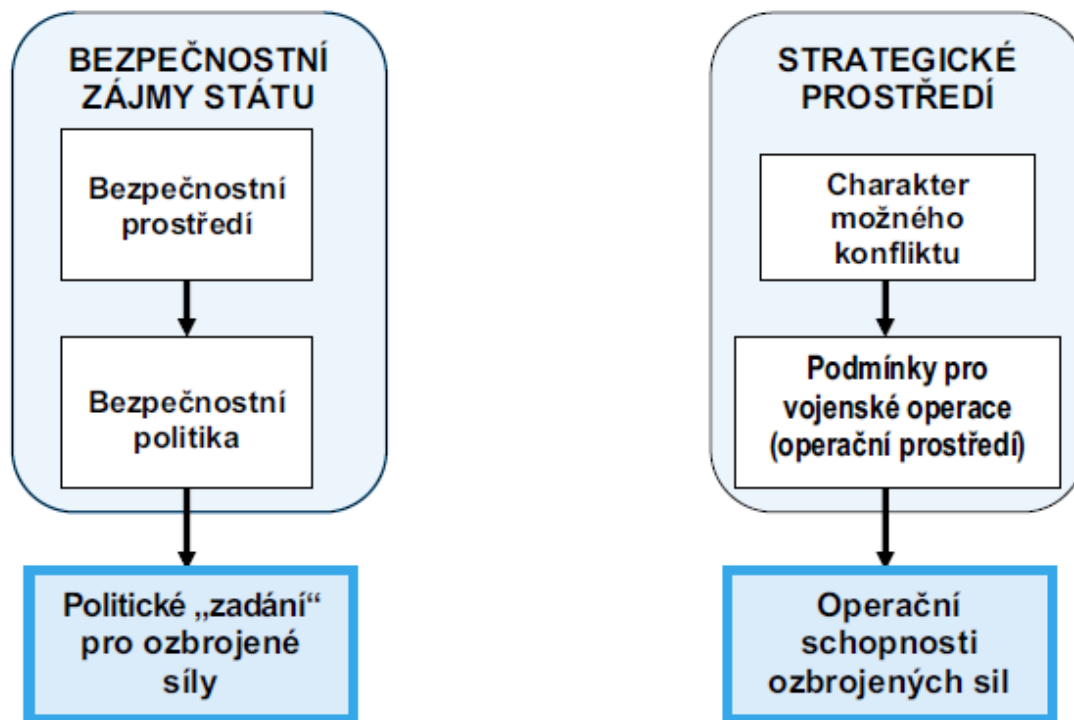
BEZPEČNOSTNÍ ZÁJMY STÁTU

Bezpečnostní prostředí

Bezpečnostní politika

Politické „zadání“ pro ozbrojené síly

STRATEGICKÉ PROSTŘEDÍ

Charakter možného konfliktu

Podmínky pro vojenské operace (operační prostředí)

Operační schopnosti ozbrojených sil